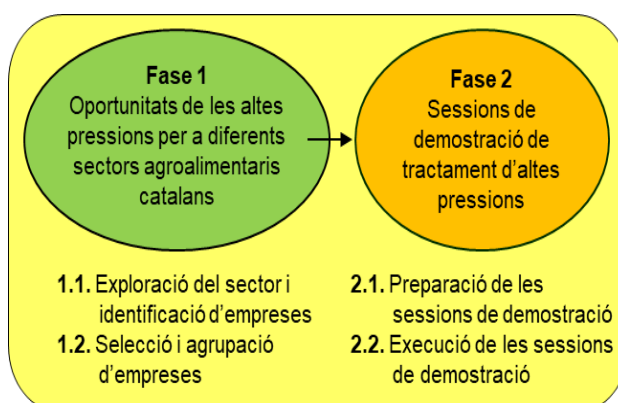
Fase 1
Oportunitats de les altes pressions per a diferents sectors agroalimentaris catalans

Fase 2
Sessions de demostració de tractament d'altes pressions

1.1. Exploració del sector i identificació d'empreses
1.2. Selecció i agrupació d'empreses

2.1. Preparació de les sessions de demostració
2.2. Execució de les sessions de demostració